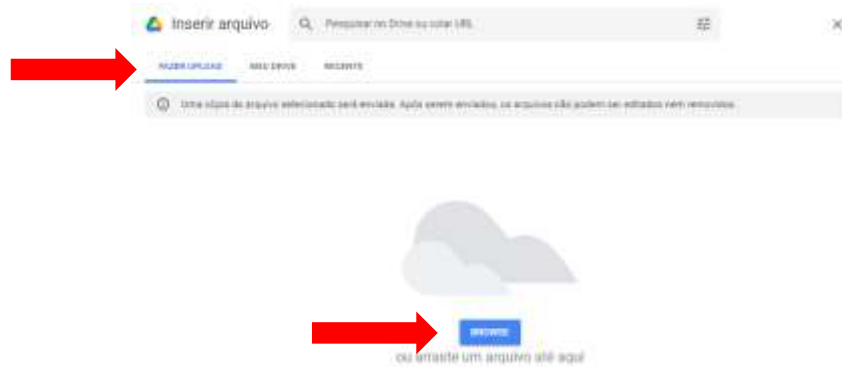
Inserir arquivo

Pesquisar no Drive ou colar URL

FAZER UPLOAD MEU DRIVE RECENTE

Uma cópia do arquivo selecionado será enviada. Após serem enviados, os arquivos não podem ser editados nem removidos.

BROWSE

ou arraste um arquivo até aqui